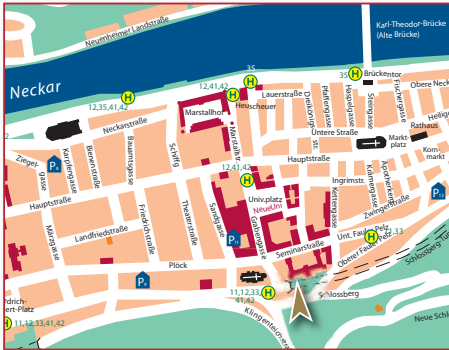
Neuenheimer Landstraße

Karl-Theodor-Brücke (Alte Brücke)

Neckar

35

35

Brückentor

Obere Neckar

12,41,42

12,35,41,42

Heuscheuer

Lauerstraße

Neckarstaden

Marstallhof

Marstallstr.

Dreikönigstr.

Pfaffengasse

Haspelgasse

Steingasse

Fischergasse

Untere Straße

Rathaus

Markt platz

Kornmarkt

Hauptstraße

Ziegelgasse

Karlsruher Str.

Bienenstraße

Bauamtsgasse

Schiffg.

Theaterstraße

Friedrichstraße

12,41,42

Univ.platz

Neue Uni

Ingrimstr.

Kettengasse

Apothekergasse

Kornmarkt

Zwingerstraße

Hauptstraße

Merianstraße

Landfriedstraße

Sandgasse

P

Grabengasse

Seminarstraße

Unt. Fauler Pelz

33

Oberer Faule Pelz

Schlossberg

Plöck

P

P

P

Marstallstr.

11,12,33, 41,42

Schlossberg

Friedrich-Ebert-Platz

11,12,33,41,42

Klingenteichstraße

Neue Schloss